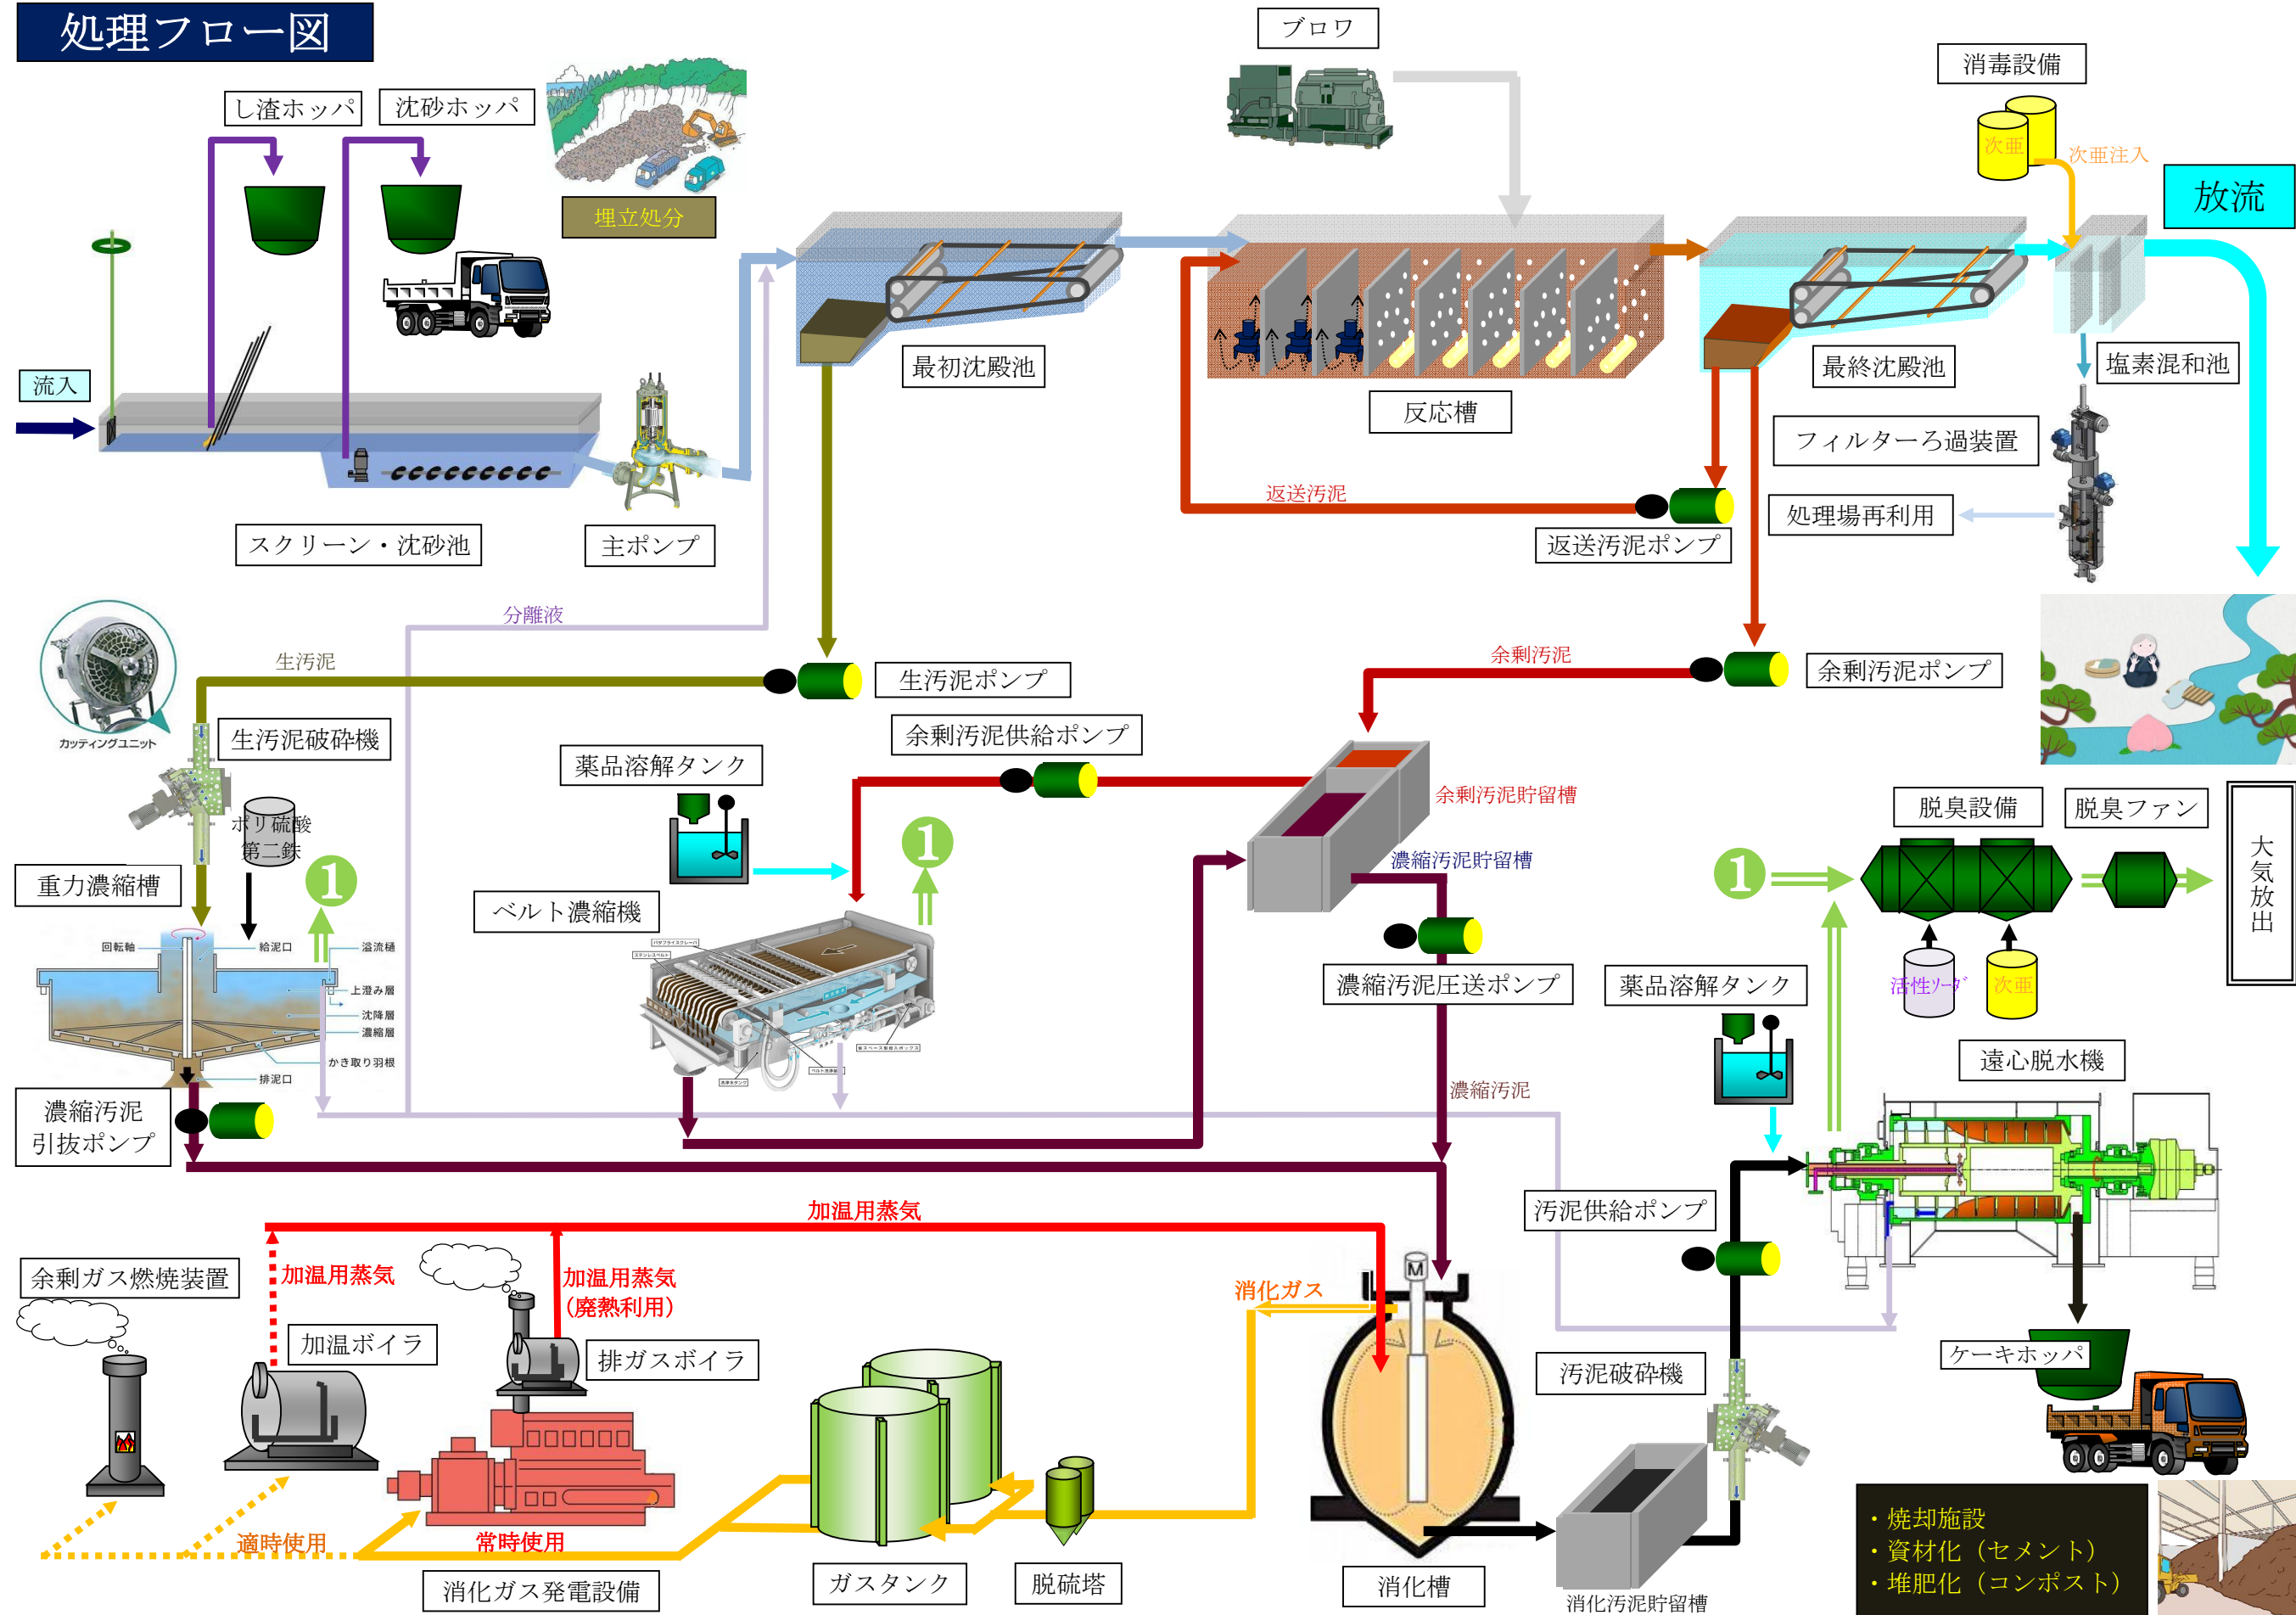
処理フロー図

し渣ホッパ
沈砂ホッパ
埋立処分
ブロワ
消毒設備
次亜
次亜注入
放流
流入
最初沈殿池
反応槽
最終沈殿池
塩素混和池
フィルターろ過装置
処理場再利用
返送汚泥
返送汚泥ポンプ
スクリーン・沈砂池
主ポンプ
分離液
生汚泥
カッティングユニット
生汚泥ポンプ
余剰汚泥
余剰汚泥ポンプ
生汚泥破砕機
余剰汚泥供給ポンプ
薬品溶解タンク
余剰汚泥貯留槽
ポリ硫酸第二鉄
1
濃縮汚泥貯留槽
脱臭設備
脱臭ファン
大気放出
重力濃縮槽
ベルト濃縮機
回転軸
給泥口
溢流樋
上澄み層
沈降層
濃縮層
かき取り羽根
排泥口
濃縮汚泥圧送ポンプ
薬品溶解タンク
活性ソーダ
次亜
遠心脱水機
濃縮汚泥
濃縮汚泥引抜ポンプ
加温用蒸気
汚泥供給ポンプ
余剰ガス燃焼装置
加温用蒸気
加温用蒸気（廃熱利用）
消化ガス
加温ボイラ
排ガスボイラ
ケーキホッパ
汚泥破砕機
適時使用
常時使用
消化ガス発電設備
ガスタンク
脱硫塔
消化槽
消化汚泥貯留槽
・焼却施設
・資材化（セメント）
・堆肥化（コンポスト）